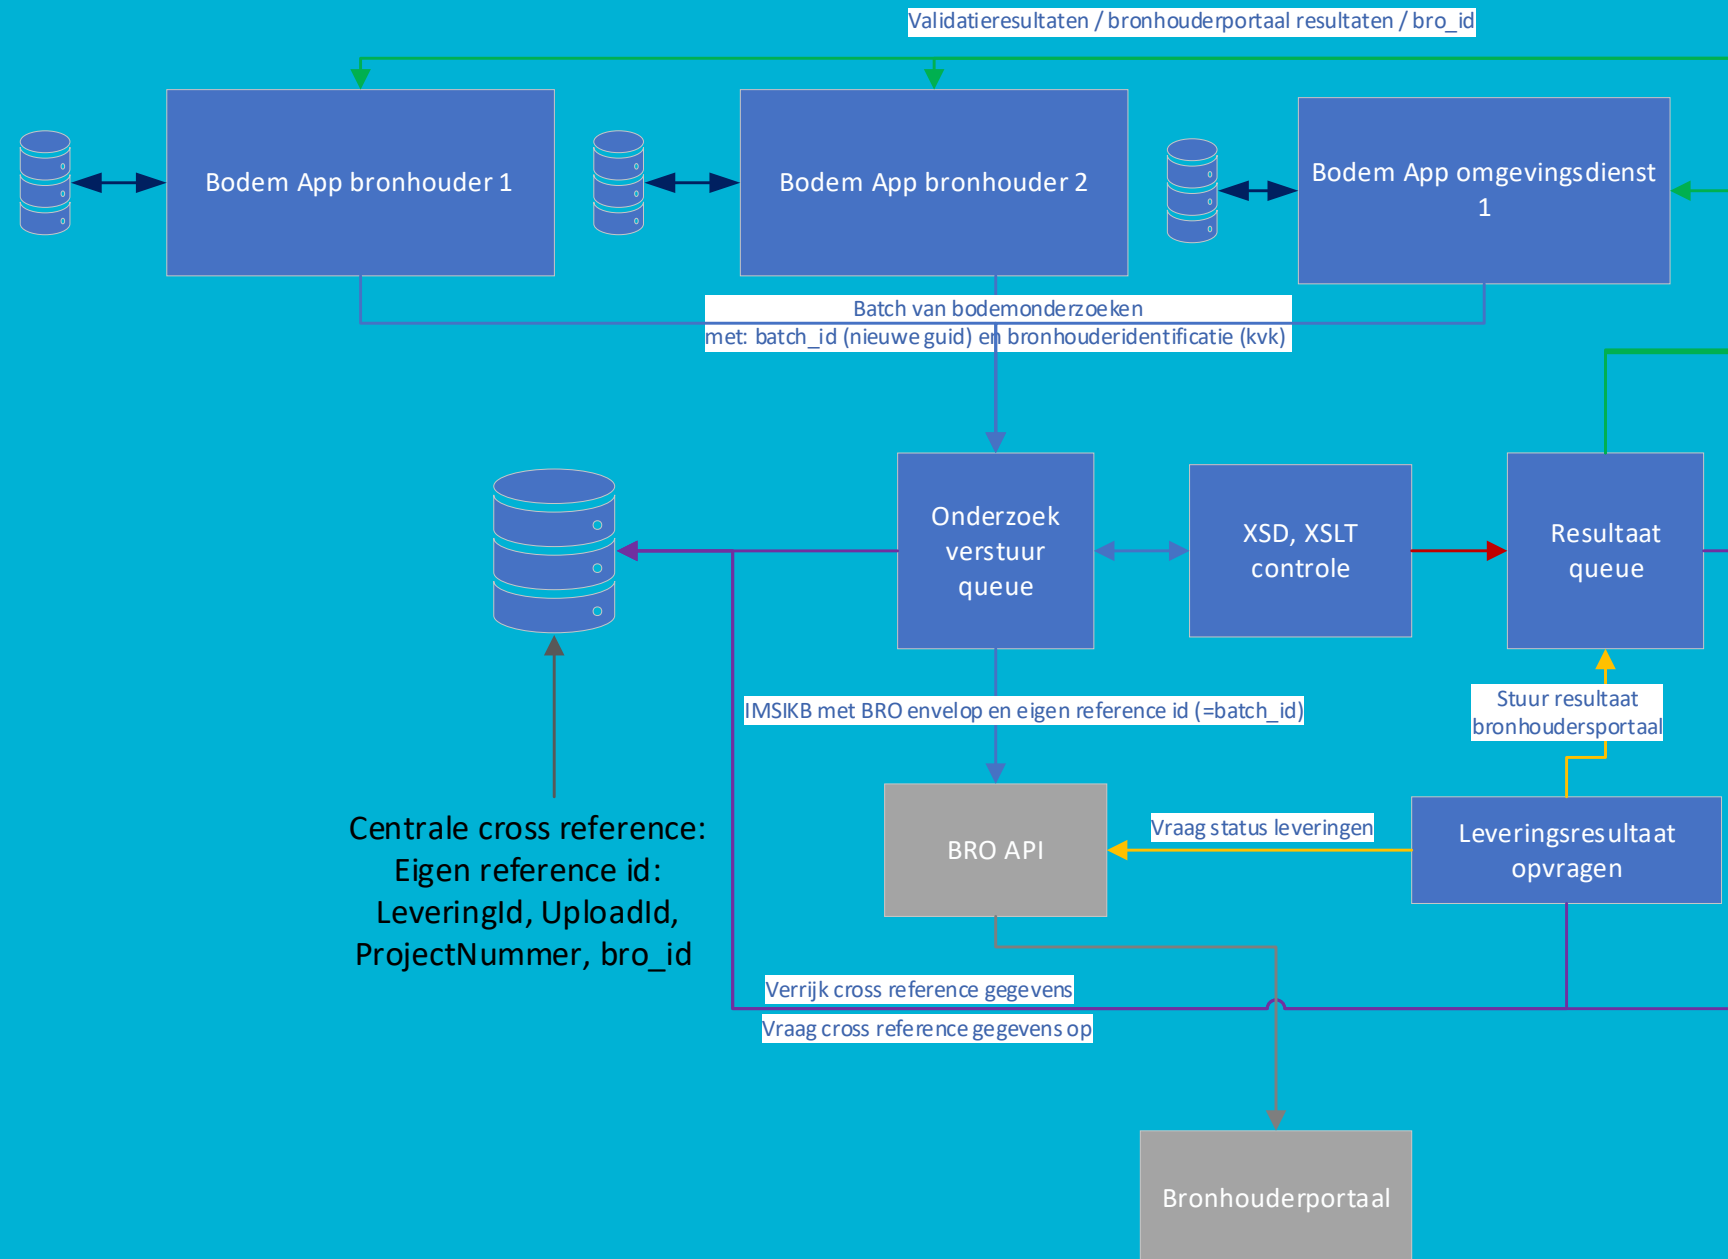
Validatieresultaten / bronhouderportaal resultaten / bro_id

Bodem App bronhouder 1

Bodem App bronhouder 2

Bodem App omgevingsdienst 1

Batch van bodemonderzoeken
met: batch_id (nieuwe guid) en bronhouderidentificatie (kvk)

Onderzoek verstuur queue

XSD, XSLT controle

Resultaat queue

IMSIKB met BRO envelop en eigen reference id (=batch_id)

Stuur resultaat bronhoudersportaal

Centrale cross reference:
Eigen reference id:
LeveringId, UploadId,
ProjectNummer, bro_id

BRO API

Vraag status leveringen

Leveringsresultaat opvragen

Verrijk cross reference gegevens

Vraag cross reference gegevens op

Bronhouderportaal